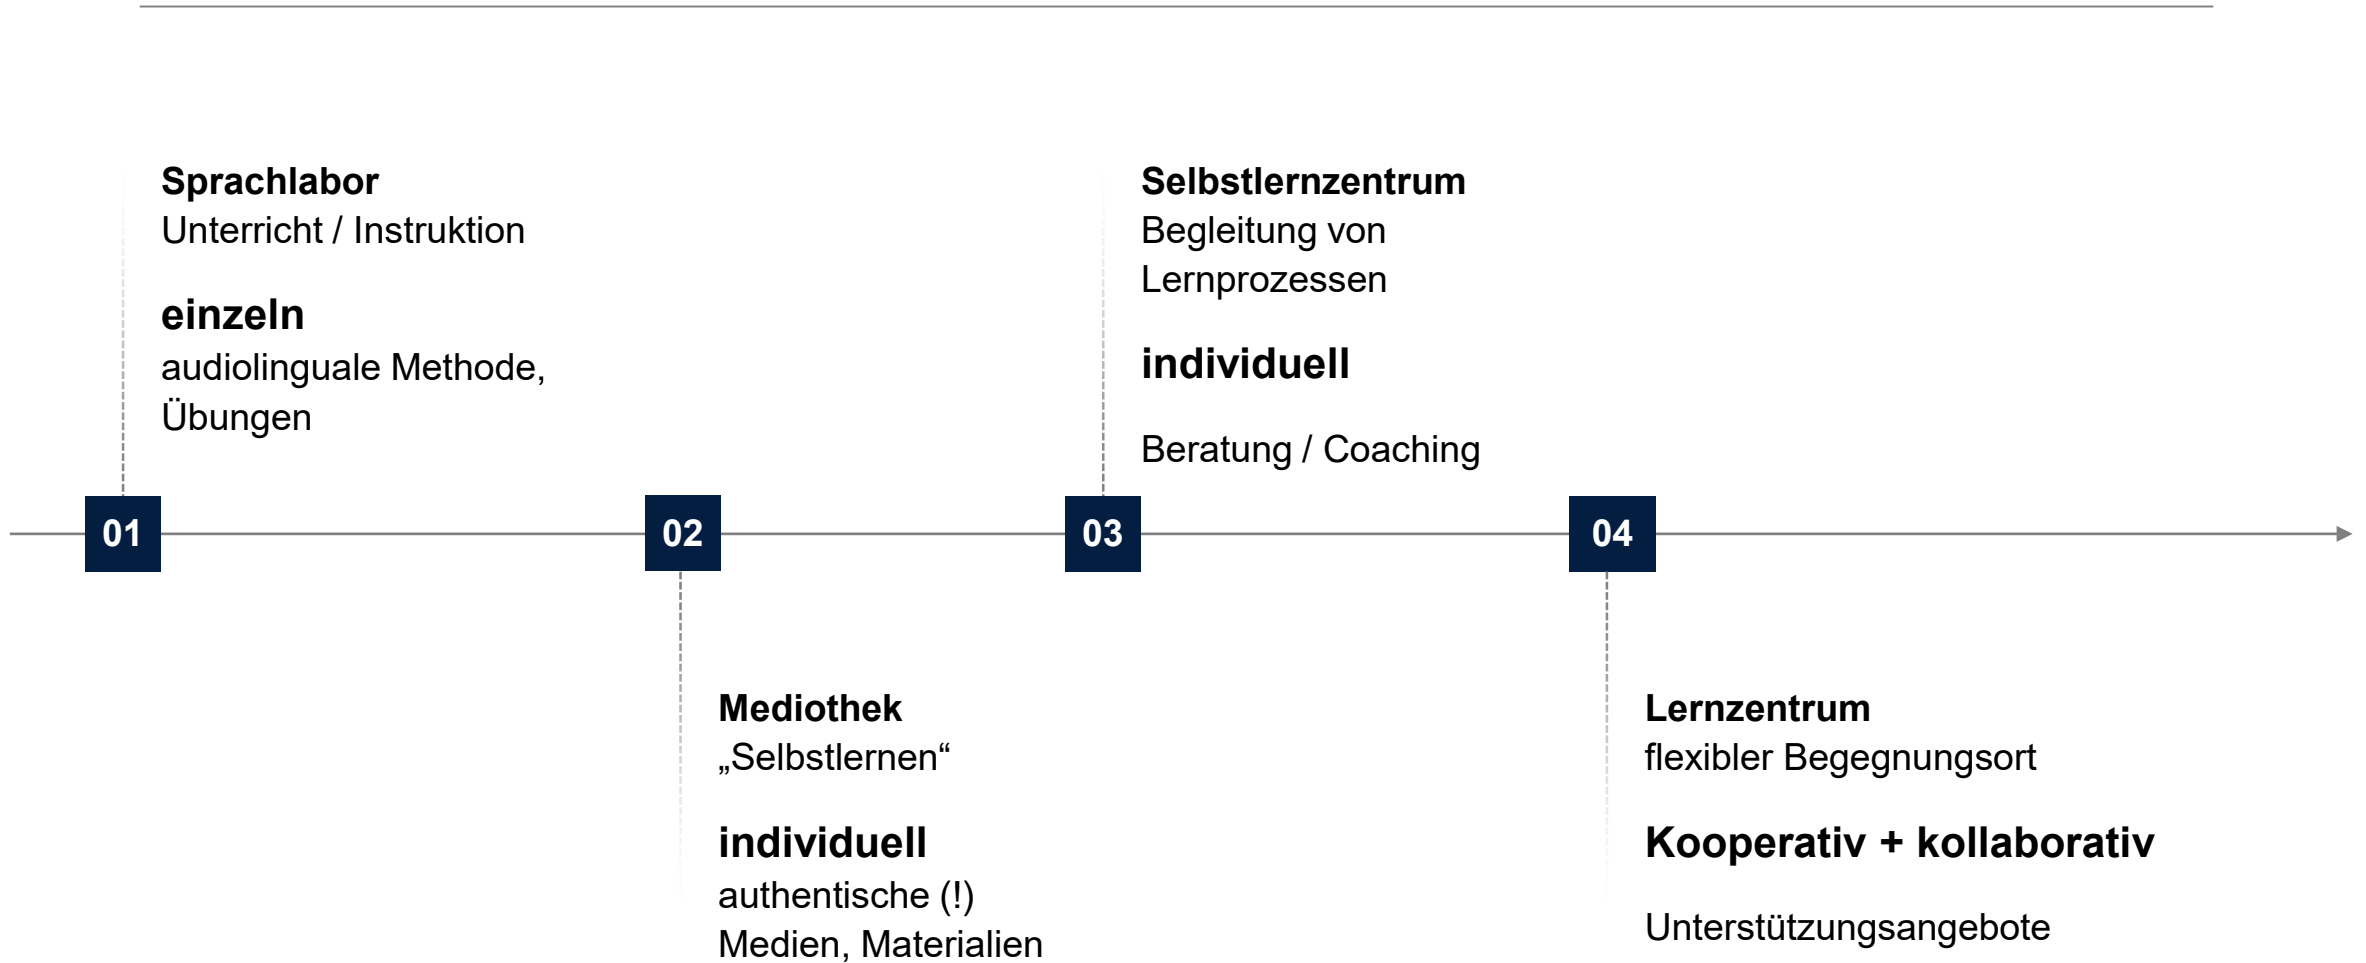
Sprachlabor
Unterricht / Instruktion

einzeln
audiolinguale Methode, Übungen

Selbstlernzentrum
Begleitung von Lernprozessen

individuell

Beratung / Coaching

01

02

03

04

Mediothek
„Selbstlernen“

individuell
authentische (!) Medien, Materialien

Lernzentrum
flexibler Begegnungsort

Kooperativ + kollaborativ

Unterstützungsangebote